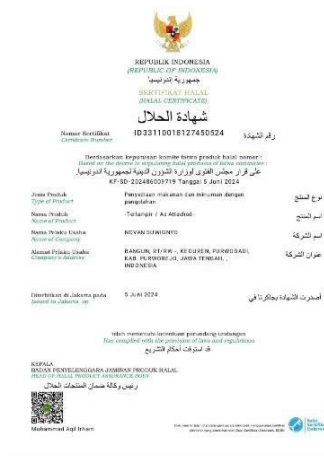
REPUBLIK INDONESIA
(REPUBLIC OF INDONESIA)
جمهورية إندونيسيا

SERTIFIKAT HALAL
(HALAL CERTIFICATE)

شهادة الحلال

Nomor Sertifikat
Certificate Number
ID33110018127450524
رقم الشهادة

Berdasarkan keputusan komite fatwa produk halal nomor :
Based on the decree in stipulating halal products of fatwa committee :
على قرار مجلس الفتوى لوزارة الشؤون الدينية لجمهورية إندونيسيا
KF-SD-202486009719 Tanggal 5 Juni 2024

Jenis Produk
Type of Product
Pengolahan makanan dan minuman dengan pengolahan
نوع المنتج

Nama Produk
Name of Product
-Terlampir / As Attached-
اسم المنتج

Nama Pelaku Usaha
Name of Company
NOVAN SUWIGNYO
اسم الشركة

Alamat Pelaku Usaha
Company's Address
BANGUN, RT/RW -, KEDUREN, PURWODADI, KAB. PURWOREJO, JAWA TENGAH, INDONESIA
عنوان الشركة

Diterbitkan di Jakarta pada
Issued in Jakarta on
5 Juni 2024
أصدرت الشهادة بجاكرتا في

telah memenuhi ketentuan perundang-undangan
has complied with the provision of laws and regulations
قد استوفت أحكام التشريع

KEPALA
BADAN PENYELENGGARA JAMINAN PRODUK HALAL
HEAD OF HALAL PRODUCT ASSURANCE AGENCY
رئيس وكالة ضمان المنتجات الحلال

Muhammad Aqil Irham

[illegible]